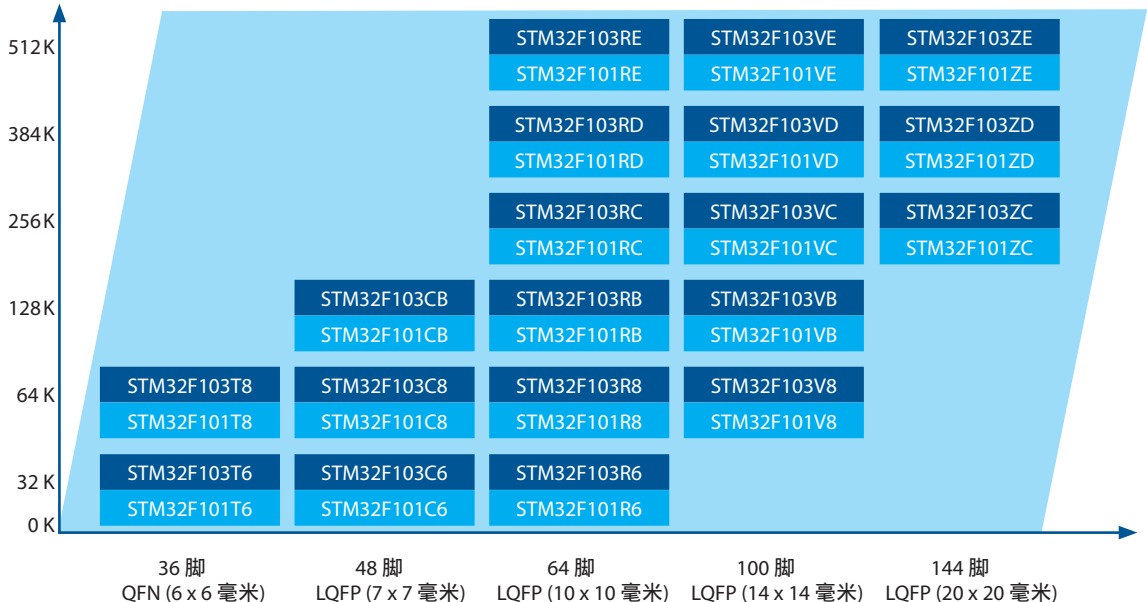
512 K
384 K
256 K
128 K
64 K
32 K
0 K

| 36 脚 QFN (6 x 6 毫米) | 48 脚 LQFP (7 x 7 毫米) | 64 脚 LQFP (10 x 10 毫米) | 100 脚 LQFP (14 x 14 毫米) | 144 脚 LQFP (20 x 20 毫米) |
|---|---|---|---|---|
| | | STM32F103RE / STM32F101RE | STM32F103VE / STM32F101VE | STM32F103ZE / STM32F101ZE |
| | | STM32F103RD / STM32F101RD | STM32F103VD / STM32F101VD | STM32F103ZD / STM32F101ZD |
| | | STM32F103RC / STM32F101RC | STM32F103VC / STM32F101VC | STM32F103ZC / STM32F101ZC |
| | STM32F103CB / STM32F101CB | STM32F103RB / STM32F101RB | STM32F103VB / STM32F101VB | |
| STM32F103T8 / STM32F101T8 | STM32F103C8 / STM32F101C8 | STM32F103R8 / STM32F101R8 | STM32F103V8 / STM32F101V8 | |
| STM32F103T6 / STM32F101T6 | STM32F103C6 / STM32F101C6 | STM32F103R6 / STM32F101R6 | | |

36 脚
QFN (6 x 6 毫米)
48 脚
LQFP (7 x 7 毫米)
64 脚
LQFP (10 x 10 毫米)
100 脚
LQFP (14 x 14 毫米)
144 脚
LQFP (20 x 20 毫米)